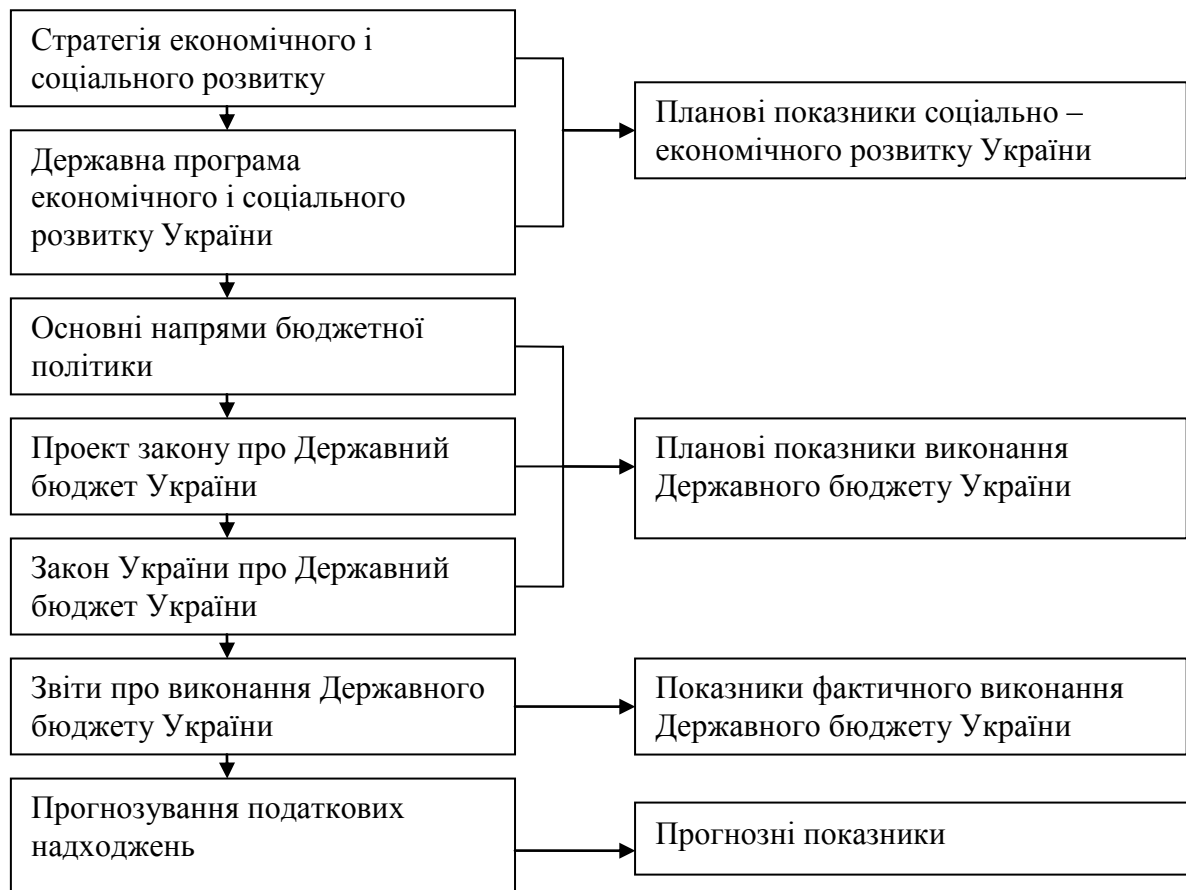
Стратегія економічного і соціального розвитку

Державна програма економічного і соціального розвитку України

Планові показники соціально – економічного розвитку України

Основні напрями бюджетної політики

Проект закону про Державний бюджет України

Закон України про Державний бюджет України

Планові показники виконання Державного бюджету України

Звіти про виконання Державного бюджету України

Показники фактичного виконання Державного бюджету України

Прогнозування податкових надходжень

Прогнозні показники